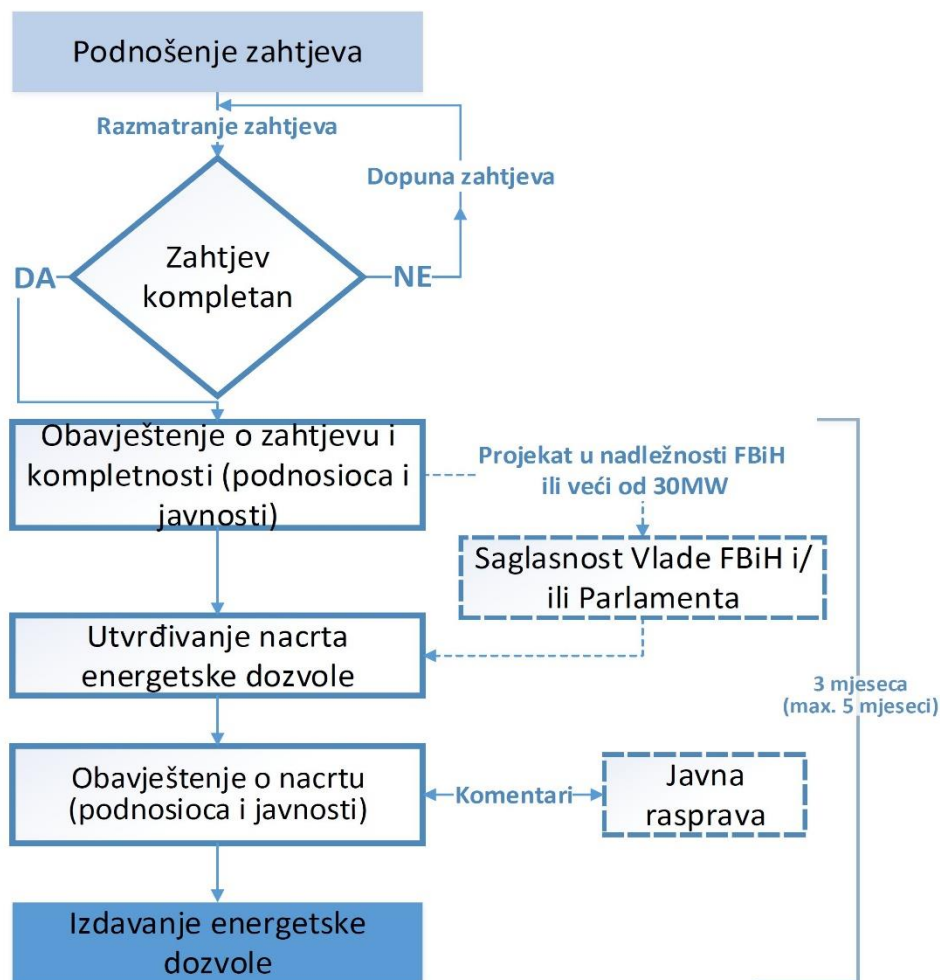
Podnošenje zahtjeva

Razmatranje zahtjeva

Dopuna zahtjeva

DA

Zahtjev kompletan

NE

Obavještenje o zahtjevu i kompletnosti (podnosioca i javnosti)

Projekat u nadležnosti FBiH ili veći od 30MW

Saglasnost Vlade FBiH i/ ili Parlamenta

Utvrđivanje nacrta energetske dozvole

3 mjeseca (max. 5 mjeseci)

Obavještenje o nacrtu (podnosioca i javnosti)

Komentari

Javna rasprava

Izdavanje energetske dozvole